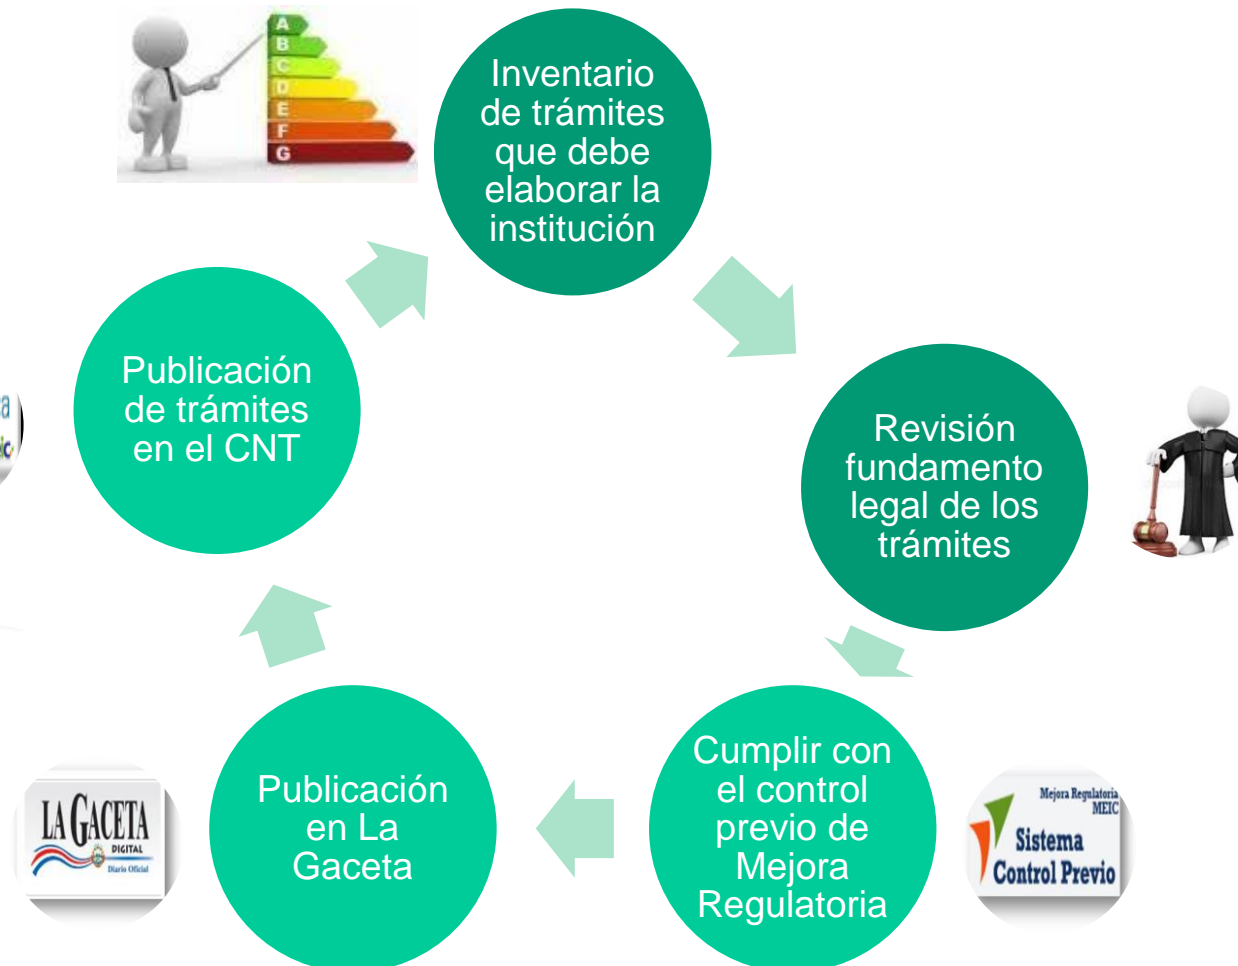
A
B
C
D
E
F
G

Inventario de trámites que debe elaborar la institución

Revisión fundamento legal de los trámites

Cumplir con el control previo de Mejora Regulatoria

Mejora Regulatoria MEIC
Sistema Control Previo

Publicación en La Gaceta

LA GACETA
DIGITAL
Diario Oficial

Publicación de trámites en el CNT